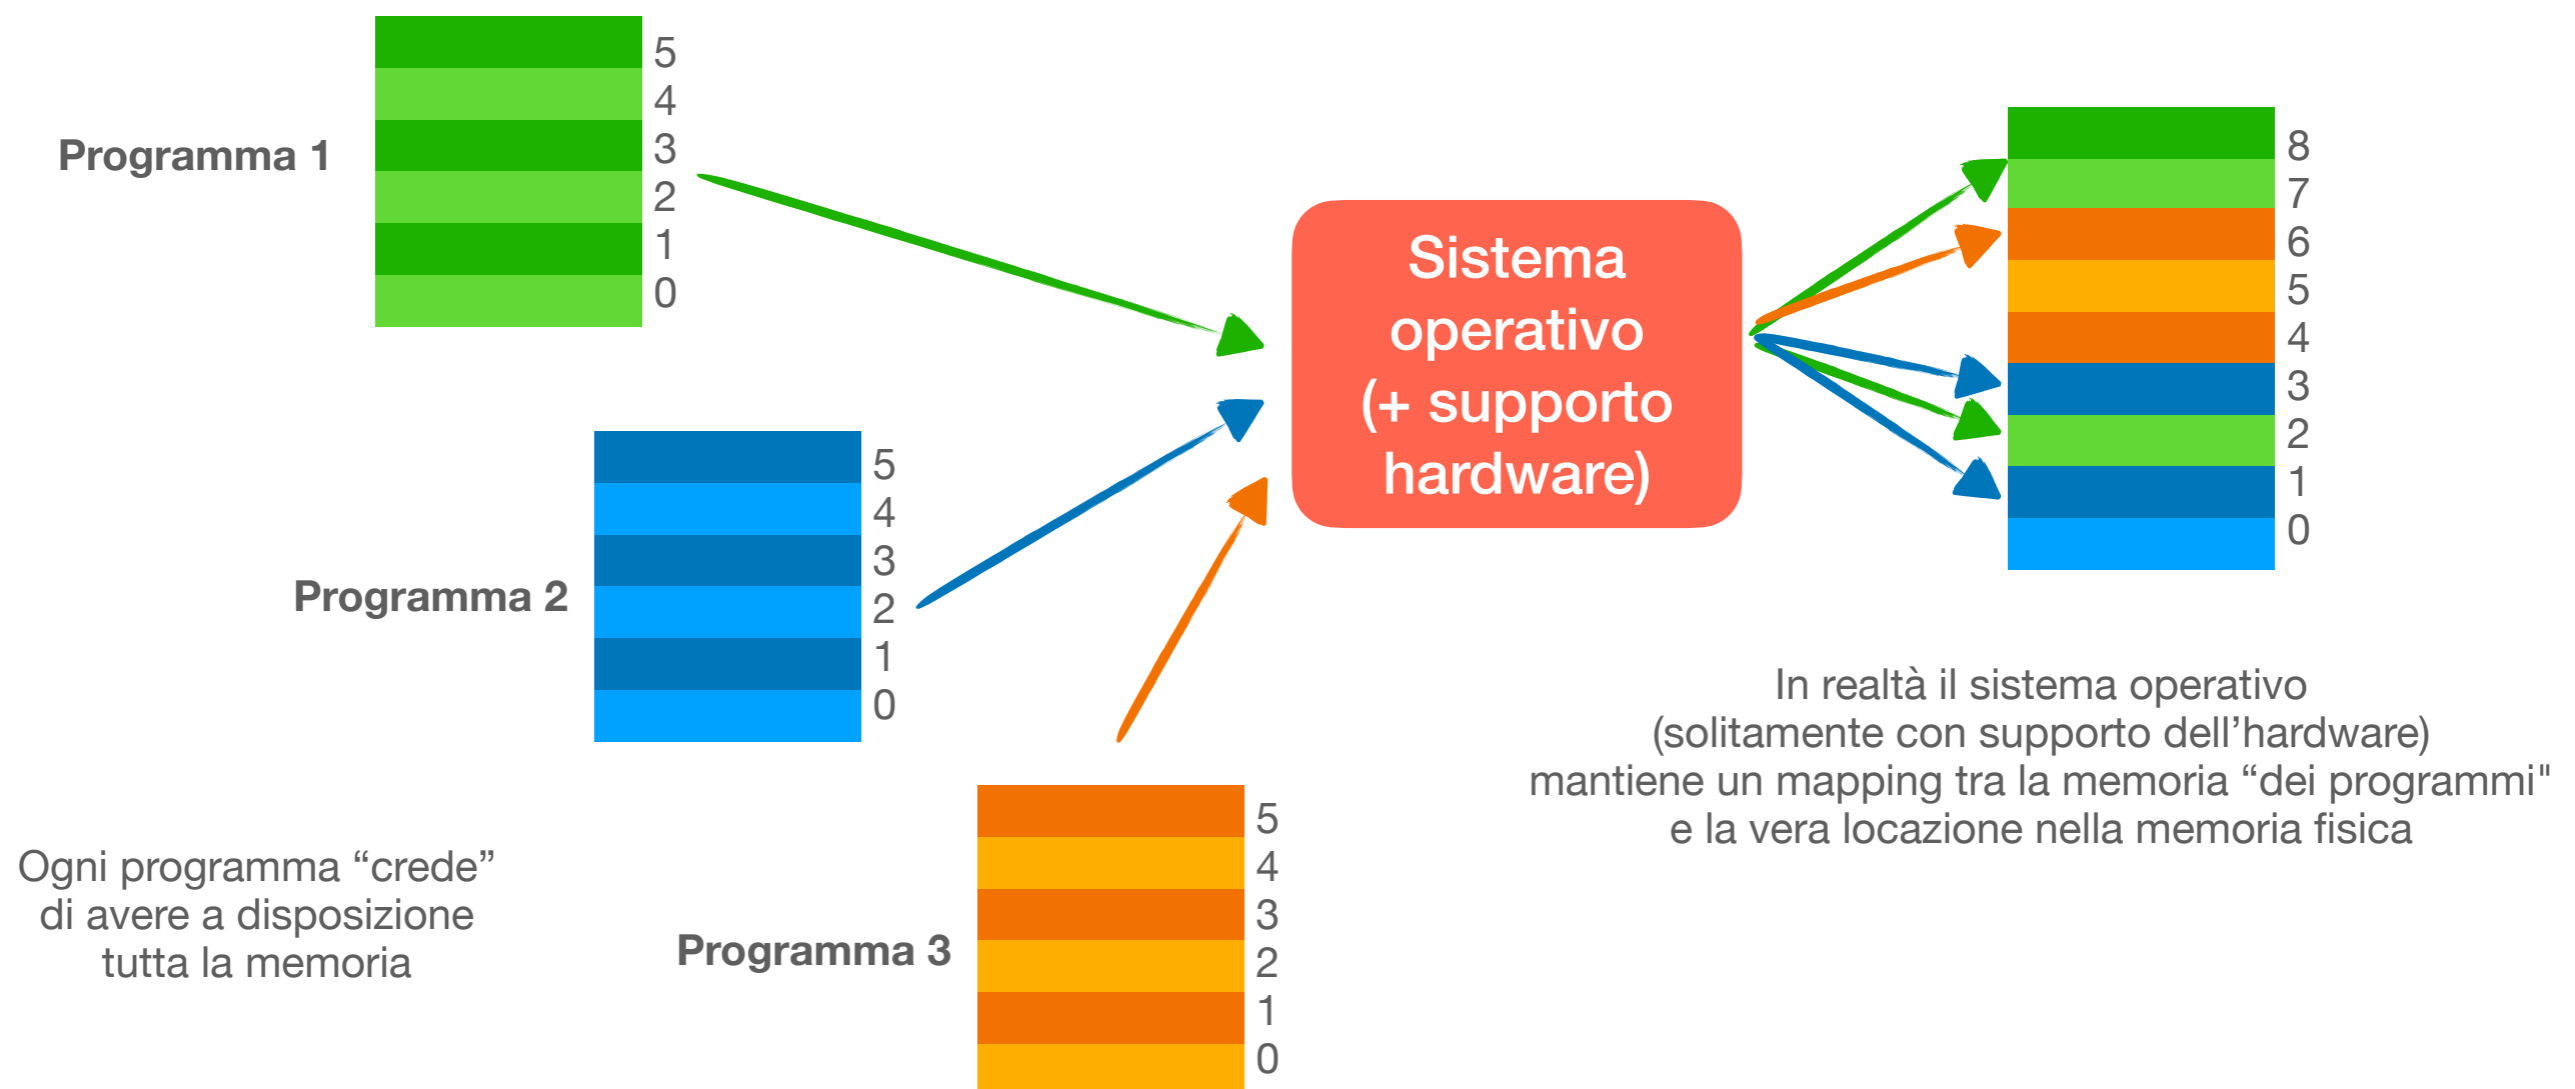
Programma 1

5
4
3
2
1
0

Sistema operativo (+ supporto hardware)

8
7
6
5
4
3
2
1
0

Programma 2

5
4
3
2
1
0

In realtà il sistema operativo (solitamente con supporto dell’hardware) mantiene un mapping tra la memoria “dei programmi" e la vera locazione nella memoria fisica

Programma 3

5
4
3
2
1
0

Ogni programma “crede” di avere a disposizione tutta la memoria